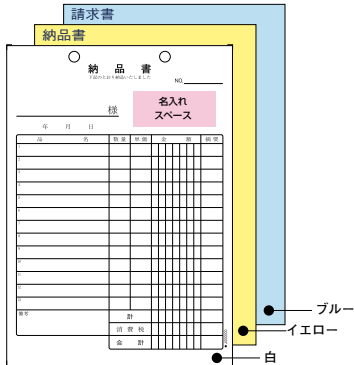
請求書

納品書

納品書

下記のとおり納品いたしました

NO.

様

名入れ
スペース

年 月 日

| 品 名 | 数量 | 単価 | 金 額 | 摘要 |
|---|---|---|---|---|
| | | | | |

備考

計

消費税

合計

ブルー

イエロー

白